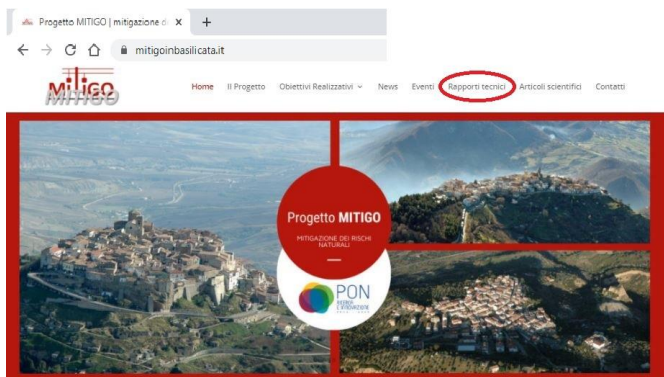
Progetto MITIGO | mitigazione d ×
+
mitigoinbasilicata.it

MITIGO

Home
Il Progetto
Obiettivi Realizzativi
News
Eventi
Rapporti tecnici
Articoli scientifici
Contatti

Progetto MITIGO
MITIGAZIONE DEI RISCHI NATURALI

PON
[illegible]